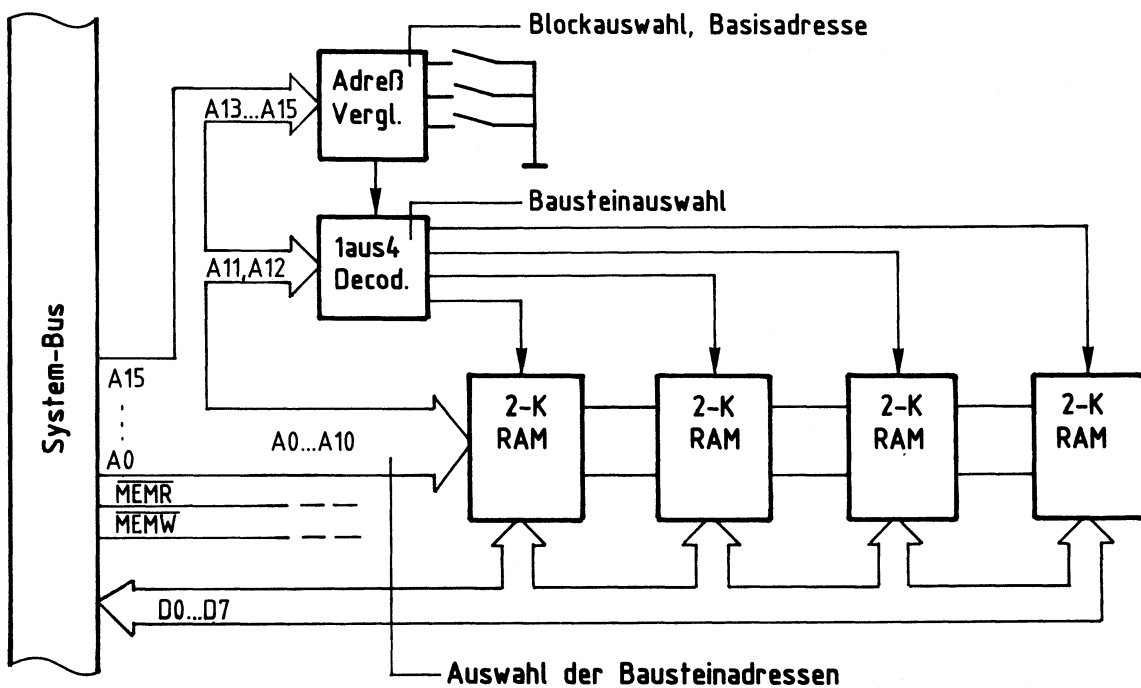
Blockauswahl, Basisadresse

Adreß Vergl.

A13...A15

Bausteinauswahl

1aus4 Decod.

A11,A12

System-Bus

A15

A0

A0...A10

$\overline{MEMR}$

$\overline{MEMW}$

2-K RAM

2-K RAM

2-K RAM

2-K RAM

D0...D7

Auswahl der Bausteinadressen